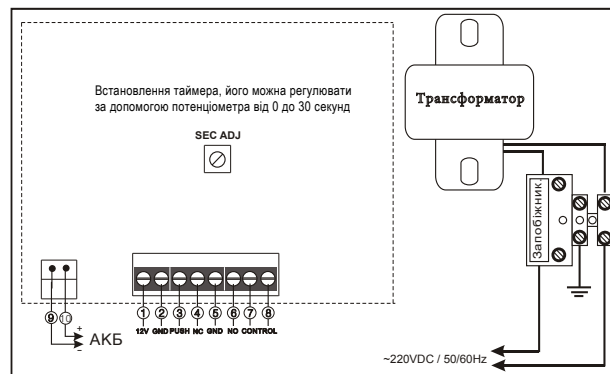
Встановлення таймера, його можна регулювати за допомогою потенціометра від 0 до 30 секунд

SEC ADJ

Трансформатор

Запобіжник

① 12V ② GND ③ PUSH ④ NC ⑤ GND ⑥ NO ⑦ ⑧ CONTROL

⑨ ⑩

+

-

АКБ

~220VDC / 50/60Hz